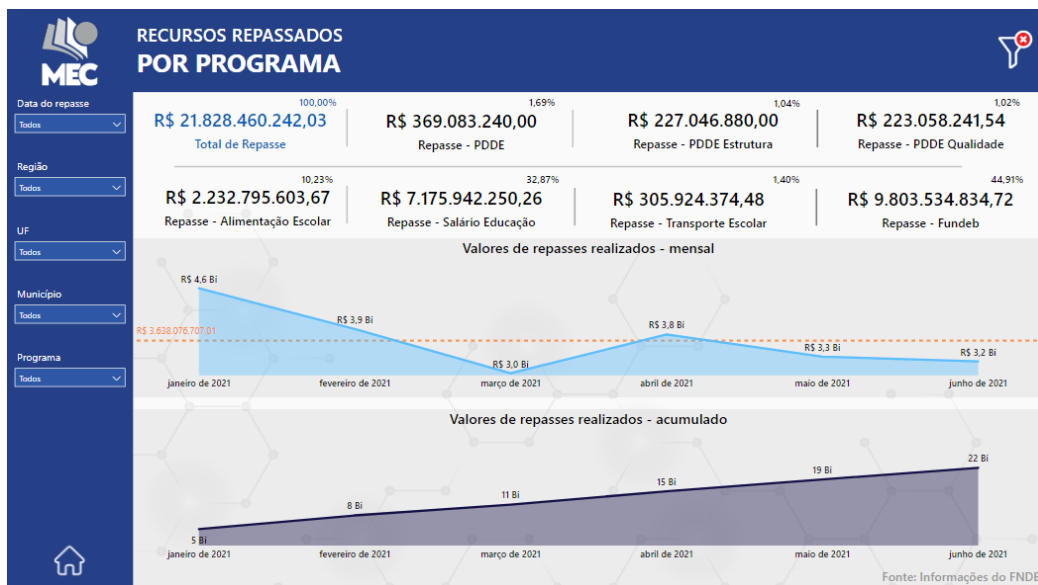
MEC

RECURSOS REPASSADOS
POR PROGRAMA

Data do repasse
Todos

Região
Todos

UF
Todos

Município
Todos

Programa
Todos

100,00%
R$ 21.828.460.242,03
Total de Repasse

1,69%
R$ 369.083.240,00
Repasse - PDDE

1,04%
R$ 227.046.880,00
Repasse - PDDE Estrutura

1,02%
R$ 223.058.241,54
Repasse - PDDE Qualidade

10,23%
R$ 2.232.795.603,67
Repasse - Alimentação Escolar

32,87%
R$ 7.175.942.250,26
Repasse - Salário Educação

1,40%
R$ 305.924.374,48
Repasse - Transporte Escolar

44,91%
R$ 9.803.534.834,72
Repasse - Fundeb

Valores de repasses realizados - mensal

R$ 4,6 Bi
R$ 3,9 Bi
R$ 3.638.076.707,01
R$ 3,0 Bi
R$ 3,8 Bi
R$ 3,3 Bi
R$ 3,2 Bi
janeiro de 2021
fevereiro de 2021
março de 2021
abril de 2021
maio de 2021
junho de 2021

Valores de repasses realizados - acumulado

5 Bi
8 Bi
11 Bi
15 Bi
19 Bi
22 Bi
janeiro de 2021
fevereiro de 2021
março de 2021
abril de 2021
maio de 2021
junho de 2021

Fonte: Informações do FNDE